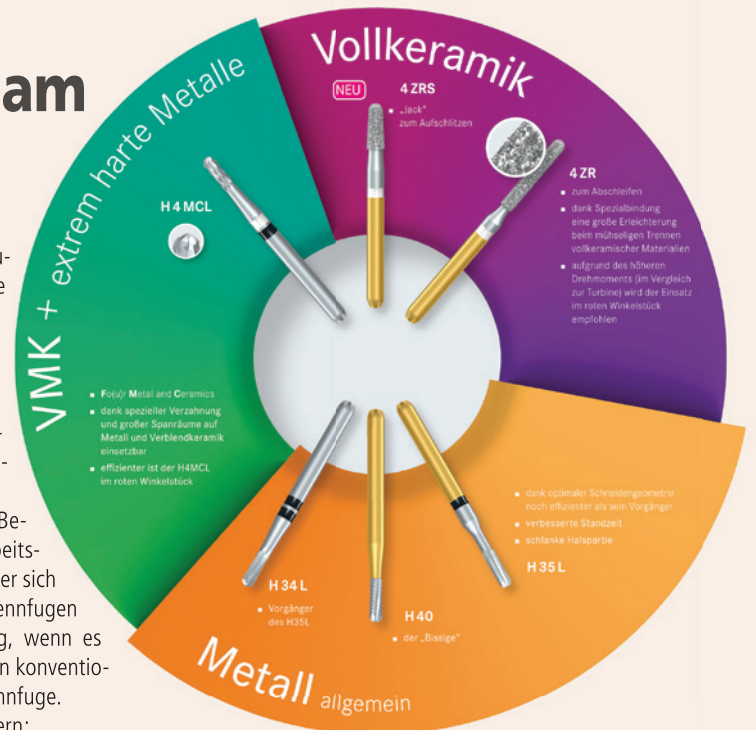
am

u-
e

-
-

Be-
beits-
er sich
ennfugen
g, wenn es
n konventio-
nfuge.
ern:

Vollkeramik

NEU 4 ZRS
„Jack"
zum Aufschlitzen

4 ZR
▪ zum Abschleifen
▪ dank Spezialbindung eine große Erleichterung beim mühseligen Trennen vollkeramischer Materialien
▪ aufgrund des höheren Drehmoments (im Vergleich zur Turbine) wird der Einsatz im roten Winkelstück empfohlen

VMK + extrem harte Metalle

H 4 MCL

▪ Fo(u)r Metal and Ceramics
▪ dank spezieller Verzahnung und großer Spanräume auf Metall und Verblendkeramik einsetzbar
▪ effizienter ist der H4MCL im roten Winkelstück

▪ dank optimaler Schneidengeometrie noch effizienter als sein Vorgänger
▪ verbesserte Standzeit
▪ schlanke Halspartie

H 35 L

H 34 L
▪ Vorgänger des H35L

H 40
▪ der „Bissige"

Metall allgemein